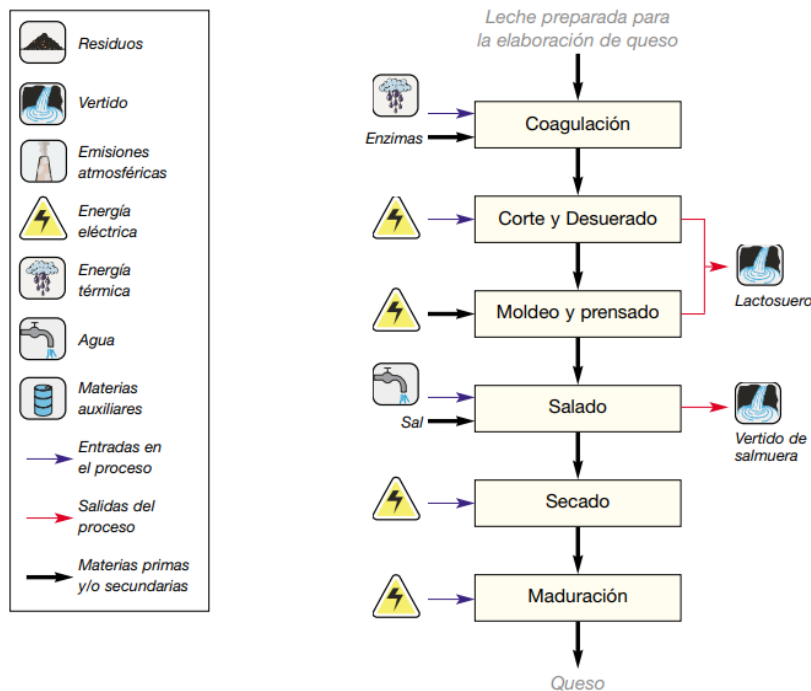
Residuos

Vertido

Emisiones atmosféricas

Energía eléctrica

Energía térmica

Agua

Materias auxiliares

Entradas en el proceso

Salidas del proceso

Materias primas y/o secundarias

Leche preparada para la elaboración de queso

Enzimas

Coagulación

Corte y Desuerado

Moldeo y prensado

Lactosuero

Sal

Salado

Vertido de salmuera

Secado

Maduración

Queso